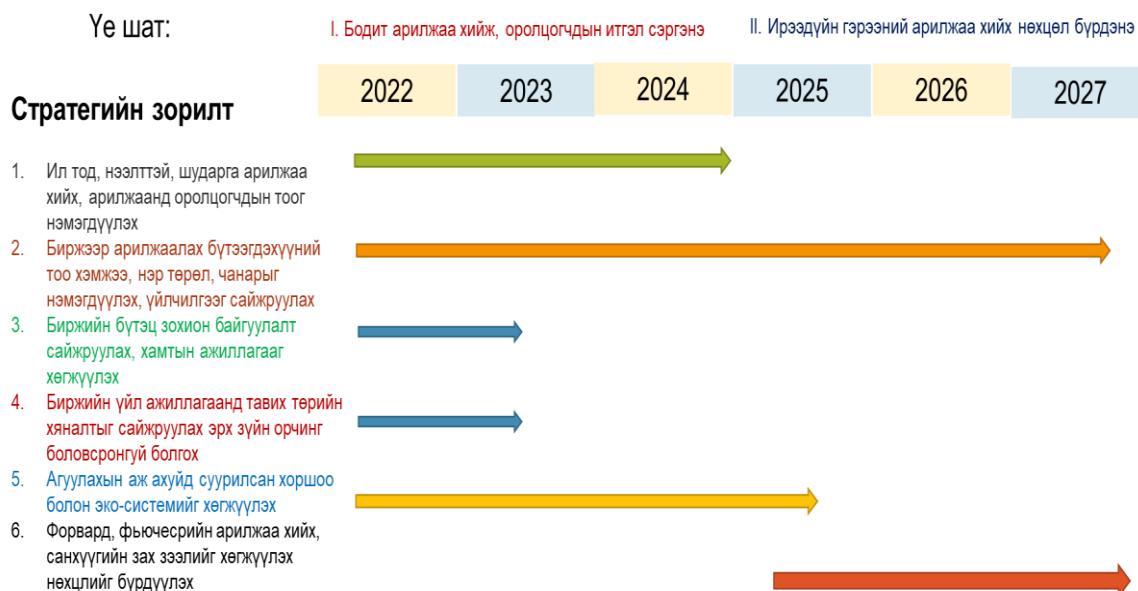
Үе шат:

I. Бодит арилжаа хийж, оролцогчдын итгэл сэргэнэ

II. Ирээдүйн гэрээний арилжаа хийх нөхцөл бүрдэнэ

| 2022 | 2023 | 2024 | 2025 | 2026 | 2027 |
|---|---|---|---|---|---|

Стратегийн зорилт

1. Ил тод, нээлттэй, шударга арилжаа хийх, арилжаанд оролцогчдын тоог нэмэгдүүлэх
2. Биржээр арилжаалах бүтээгдэхүүний тоо хэмжээ, нэр төрөл, чанарыг нэмэгдүүлэх, үйлчилгээг сайжруулах
3. Биржийн бүтэц зохион байгуулалт сайжруулах, хамтын ажиллагааг хөгжүүлэх
4. Биржийн үйл ажиллагаанд тавих төрийн хяналтыг сайжруулах эрх зүйн орчинг боловсронгуй болгох
5. Агуулахын аж ахуйд суурилсан хоршоо болон эко-системийг хөгжүүлэх
6. Форвард, фьючесрийн арилжаа хийх, санхүүгийн зах зээлийг хөгжүүлэх нөхцлийг бүрдүүлэх